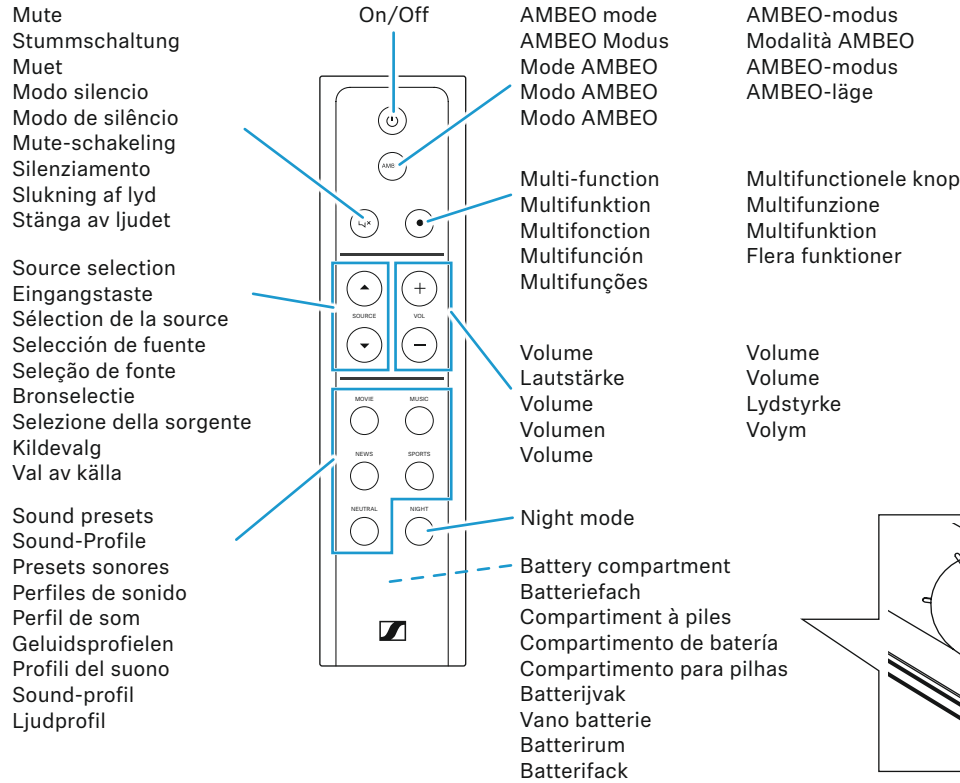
Mute
Stummschaltung
Muet
Modo silencio
Modo de silêncio
Mute-schakeling
Silenziamento
Slukning af lyd
Stänga av ljudet

Source selection
Eingangstaste
Sélection de la source
Selección de fuente
Seleção de fonte
Bronselectie
Selezione della sorgente
Kildevalg
Val av källa

Sound presets
Sound-Profile
Presets sonores
Perfiles de sonido
Perfil de som
Geluidsprofielen
Profili del suono
Sound-profil
Ljudprofil

On/Off

AMB

SOURCE

VOL

MOVIE

MUSIC

NEWS

SPORTS

NEUTRAL

NIGHT

AMBEO mode
AMBEO Modus
Mode AMBEO
Modo AMBEO
Modo AMBEO

AMBEO-modus
Modalità AMBEO
AMBEO-modus
AMBEO-läge

Multi-function
Multifunktion
Multifonction
Multifunción
Multifunções

Multifunctionele knop
Multifunzione
Multifunktion
Flera funktioner

Volume
Lautstärke
Volume
Volumen
Volume

Volume
Volume
Lydstyrke
Volym

Night mode

Battery compartment
Batteriefach
Compartiment à piles
Compartimento de batería
Compartimento para pilhas
Batterijvak
Vano batterie
Batterirum
Batterifack